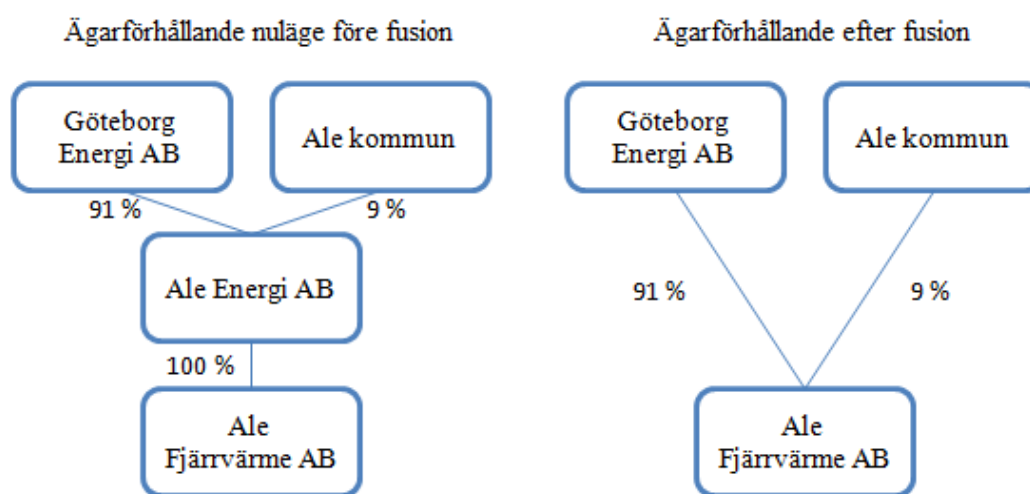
Ägarförhållande nuläge före fusion

Göteborg Energi AB

Ale kommun

91 %

9 %

Ale Energi AB

100 %

Ale Fjärrvärme AB

Ägarförhållande efter fusion

Göteborg Energi AB

Ale kommun

91 %

9 %

Ale Fjärrvärme AB